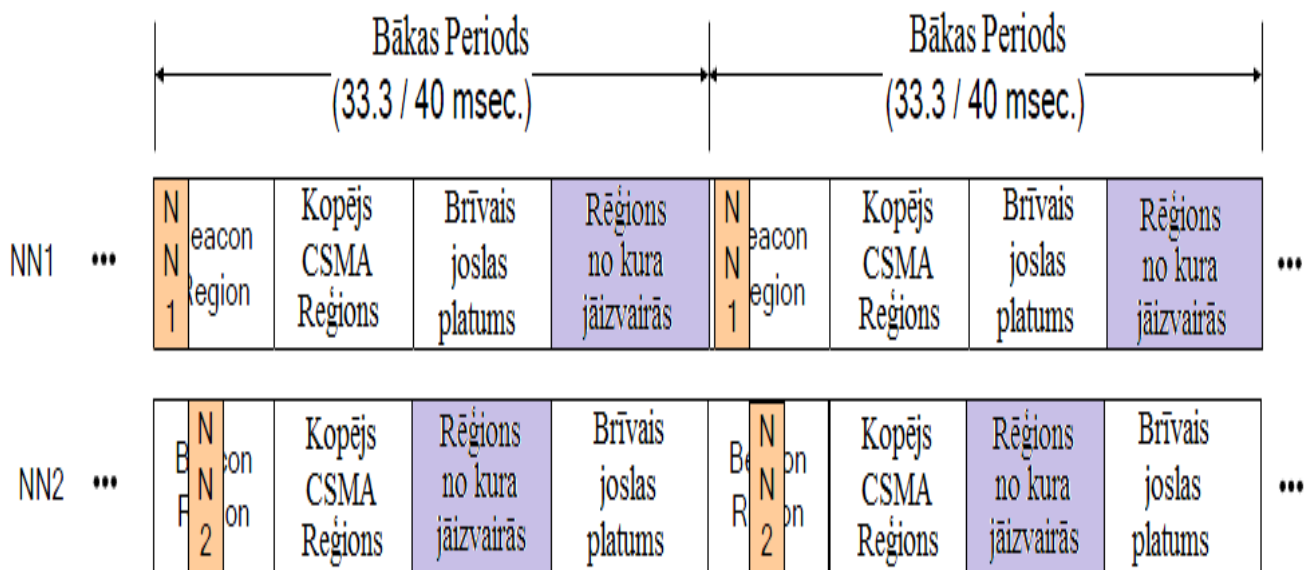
Bākas Periods
(33.3 / 40 msec.)

Bākas Periods
(33.3 / 40 msec.)

NN1 •••

NN1 eacon Region | Kopējs CSMA Reģions | Brīvais joslas platums | Rēģions no kura jāizvairās | NN1 eacon egion | Kopējs CSMA Reģions | Brīvais joslas platums | Rēģions no kura jāizvairās

•••

NN2 •••

B NN2 eacon R on | Kopējs CSMA Reģions | Rēģions no kura jāizvairās | Brīvais joslas platums | Be NN2 on R on | Kopējs CSMA Reģions | Rēģions no kura jāizvairās | Brīvais joslas platums

•••